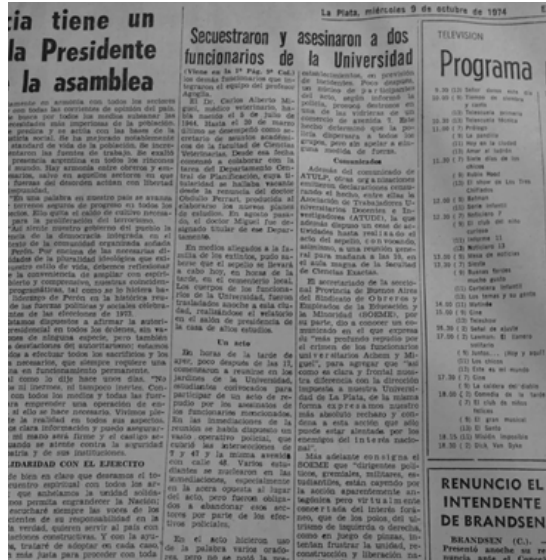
cia tiene un
la Presidente
la asamblea

La Plata, miércoles 9 de octubre de 1974

Secuestraron y asesinaron a dos funcionarios de la Universidad

TELEVISION

Programa

RENUNCIO EL INTENDENTE DE BRANDSEN

LIDARIDAD CON EL EJERCITO

Un acto

Comunicados

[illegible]